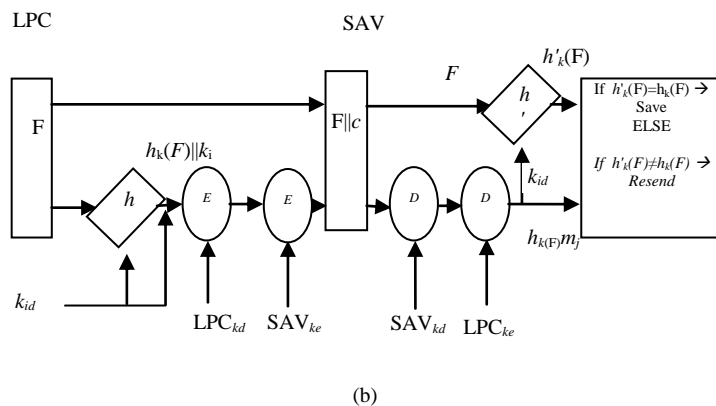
LPC

SAV

F

$h'_k$(F)

F

$h_k(F)||k_i$

h

E

E

F||c

D

D

$h'$

If $h'_k$(F)=$h_k$(F) → Save ELSE

If $h'_k(F)\neq h_k(F)$ → Resend

$k_{id}$

$h_{k(F)}m_j$

$k_{id}$

LPC$_{kd}$

SAV$_{ke}$

SAV$_{kd}$

LPC$_{ke}$

(b)